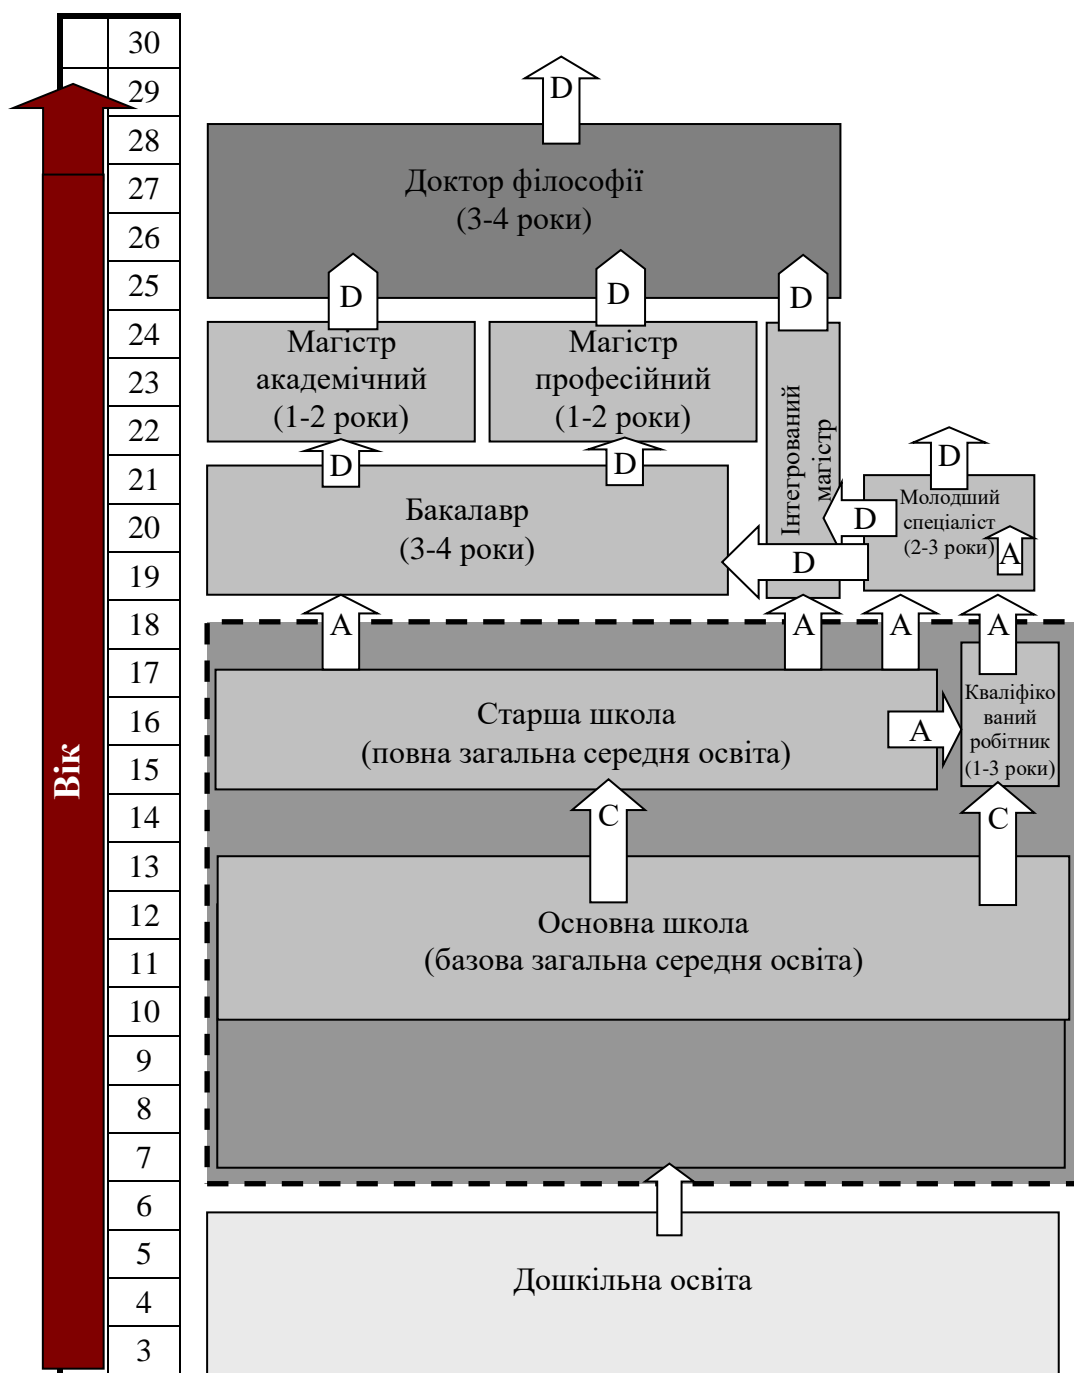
Вік

30
29
28
27
26
25
24
23
22
21
20
19
18
17
16
15
14
13
12
11
10
9
8
7
6
5
4
3

D

Доктор філософії
(3-4 роки)

D D D

Магістр академічний
(1-2 роки)

Магістр професійний
(1-2 роки)

Інтегрований магістр

D D

D

Молодший спеціаліст
(2-3 роки)

D

A

Бакалавр
(3-4 роки)

D

A A A A

Старша школа
(повна загальна середня освіта)

A

Кваліфікований робітник
(1-3 роки)

C C

Основна школа
(базова загальна середня освіта)

Дошкільна освіта